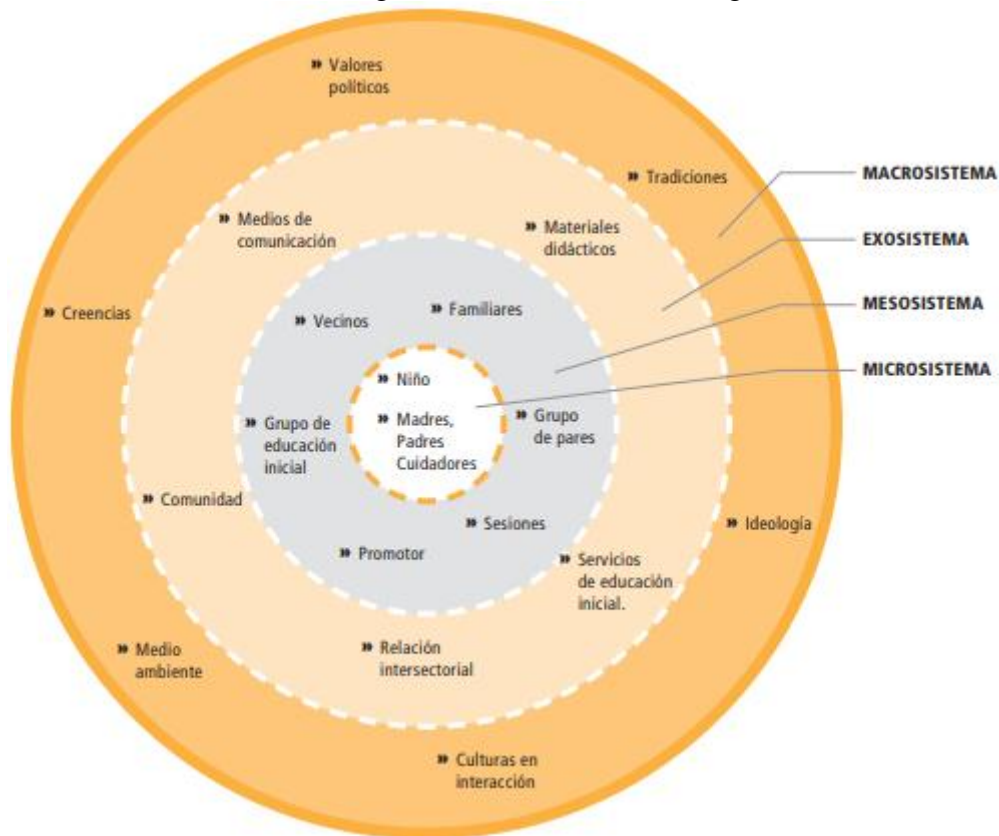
» Valores políticos

» Tradiciones

MACROSISTEMA

» Medios de comunicación

» Materiales didácticos

EXOSISTEMA

» Creencias

» Vecinos

» Familiares

MESOSISTEMA

» Niño

MICROSISTEMA

» Madres, Padres Cuidadores

» Grupo de pares

» Grupo de educación inicial

» Comunidad

» Sesiones

» Ideología

» Promotor

» Servicios de educación inicial.

» Medio ambiente

» Relación intersectorial

» Culturas en interacción